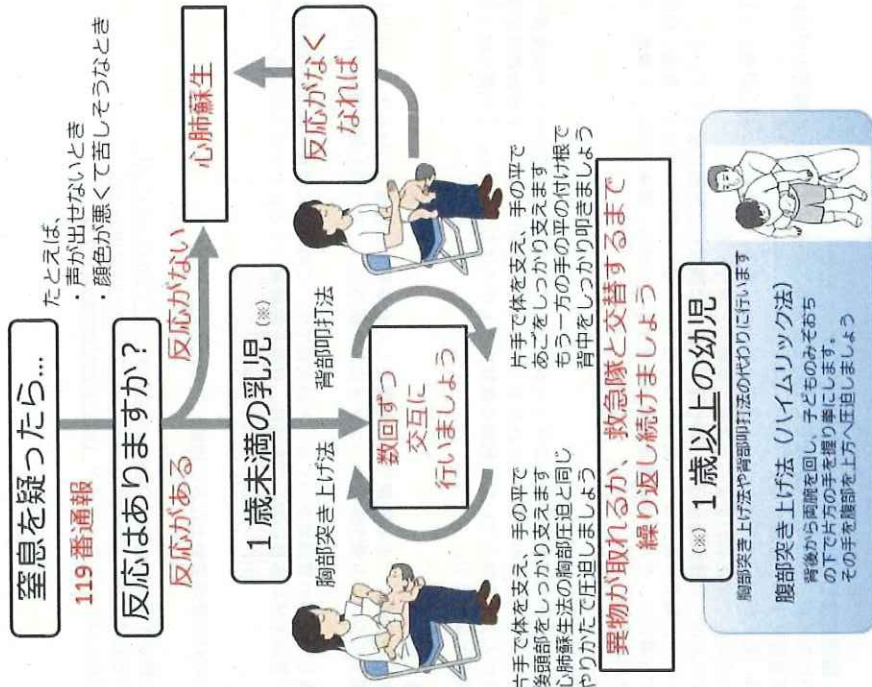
窒息を疑ったら…

たとえば、
・声が出せないとき
・顔色が悪くて苦しそうなとき

119番通報

反応はありますか？

反応がある

反応がない

心肺蘇生

反応がなくなれば

1歳未満の乳児（※）

胸部突き上げ法

背部叩打法

数回ずつ交互に行いましょう

片手で体を支え、手の平で後頭部をしっかり支えます
心肺蘇生法の胸部圧迫と同じやりかたで圧迫しましょう

片手で体を支え、手の平であごをしっかり支えます
もう一方の手の平の付け根で背中をしっかり叩きましょう

異物が取れるか、救急隊と交替するまで繰り返し続けましょう

（※）1歳以上の幼児

胸部突き上げ法や背部叩打法の代わりに行います

腹部突き上げ法（ハイムリック法）
背後から両腕を回し、子どものみぞおちの下で片方の手を握り拳にします。
その手を腹部を上方へ圧迫しましょう